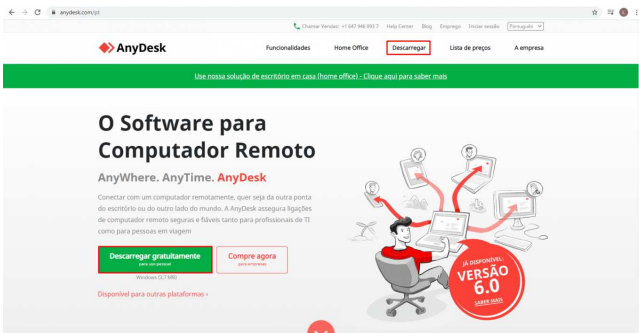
anydesk.com/pt

Chamar Vendas: +1 647 946 893 7 Help Center Blog Emprego Iniciar sessão Português

AnyDesk

Funcionalidades Home Office Descarregar Lista de preços A empresa

Use nossa solução de escritório em casa (home office) - Clique aqui para saber mais

O Software para Computador Remoto

AnyWhere. AnyTime. AnyDesk

Conectar com um computador remotamente, quer seja da outra ponta do escritório ou do outro lado do mundo. A AnyDesk assegura ligações de computador remoto seguras e fiáveis tanto para profissionais de TI como para pessoas em viagem

Descarregar gratuitamente
para uso pessoal

Compre agora
para empresas

Windows (3,7 MB)

Disponível para outras plataformas ›

JÁ DISPONÍVEL! VERSÃO 6.0 SABER MAIS